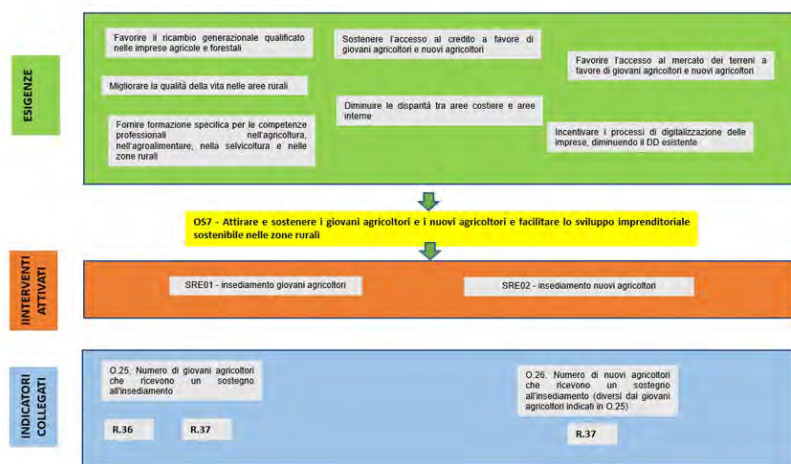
ESIGENZE

Favorire il ricambio generazionale qualificato nelle imprese agricole e forestali

Sostenere l'accesso al credito a favore di giovani agricoltori e nuovi agricoltori

Favorire l'accesso al mercato dei terreni a favore di giovani agricoltori e nuovi agricoltori

Migliorare la qualità della vita nelle aree rurali

Diminuire le disparità tra aree costiere e aree interne

Fornire formazione specifica per le competenze professionali nell'agricoltura, nell'agroalimentare, nella selvicoltura e nelle zone rurali

Incentivare i processi di digitalizzazione delle imprese, diminuendo il DD esistente

OS7 - Attirare e sostenere i giovani agricoltori e i nuovi agricoltori e facilitare lo sviluppo imprenditoriale sostenibile nelle zone rurali

IINTERVENTI ATTIVATI

SRE01 - insediamento giovani agricoltori

SRE02 - insediamento nuovi agricoltori

INDICATORI COLLEGATI

O.25. Numero di giovani agricoltori che ricevono un sostegno all'insediamento

R.36

R.37

O.26. Numero di nuovi agricoltori che ricevono un sostegno all'insediamento (diversi dai giovani agricoltori indicati in O.25)

R.37